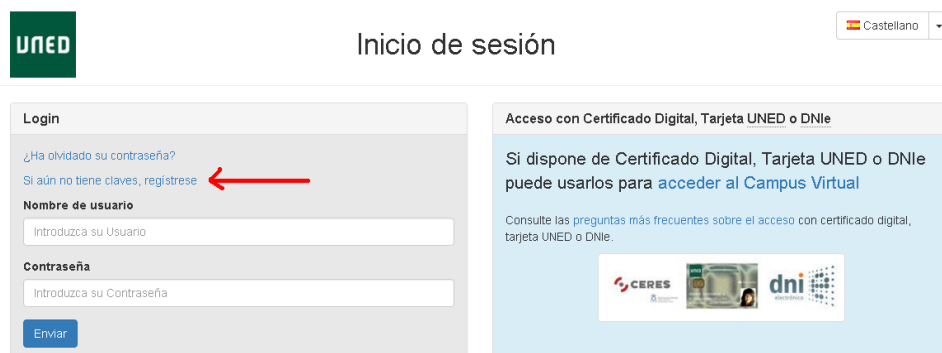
UNED

Inicio de sesión

Castellano

Login

¿Ha olvidado su contraseña?

Si aún no tiene claves, regístrese

Nombre de usuario

Introduzca su Usuario

Contraseña

Introduzca su Contraseña

Enviar

Acceso con Certificado Digital, Tarjeta UNED o DNIe

Si dispone de Certificado Digital, Tarjeta UNED o DNIe puede usarlos para acceder al Campus Virtual

Consulte las preguntas más frecuentes sobre el acceso con certificado digital, tarjeta UNED o DNIe.

CERES

dni electrónico